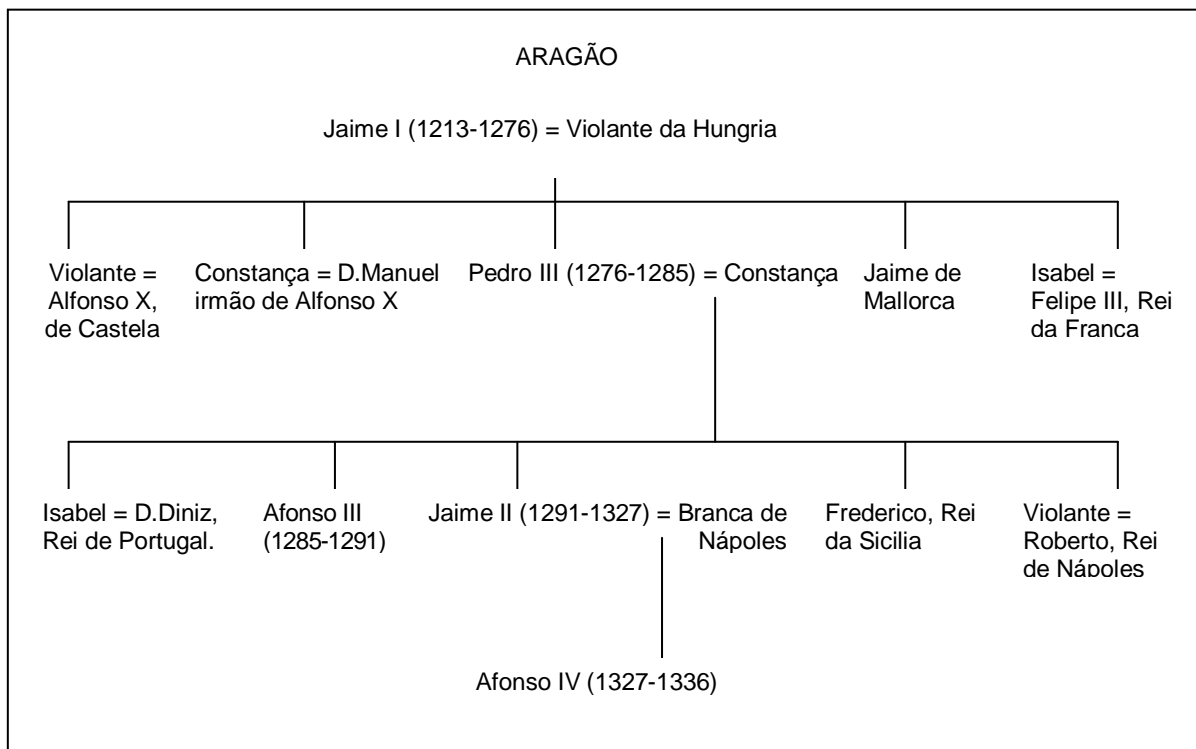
ARAGÃO

Jaime I (1213-1276) = Violante da Hungria

Violante = Alfonso X, de Castela

Constança = D.Manuel irmão de Alfonso X

Pedro III (1276-1285) = Constança

Jaime de Mallorca

Isabel = Felipe III, Rei da Franca

Isabel = D.Diniz, Rei de Portugal.

Afonso III (1285-1291)

Jaime II (1291-1327) = Branca de Nápoles

Frederico, Rei da Sicilia

Violante = Roberto, Rei de Nápoles

Afonso IV (1327-1336)